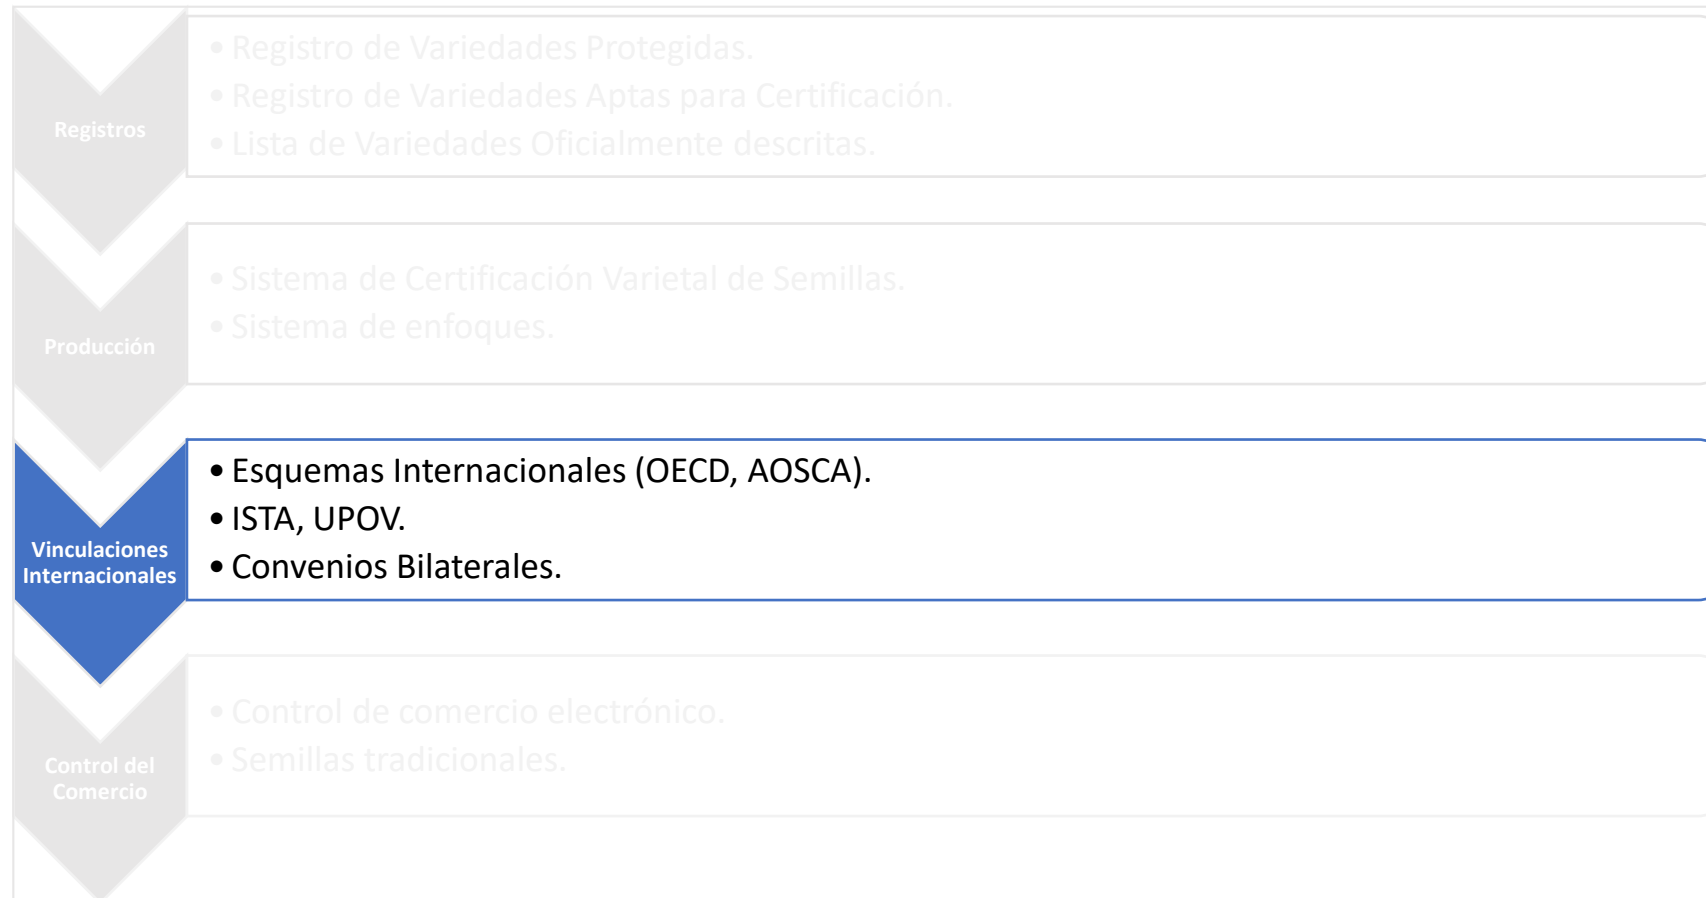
Registros

• Registro de Variedades Protegidas.
• Registro de Variedades Aptas para Certificación.
• Lista de Variedades Oficialmente descritas.

Producción

• Sistema de Certificación Varietal de Semillas.
• Sistema de enfoques.

Vinculaciones Internacionales

• Esquemas Internacionales (OECD, AOSCA).
• ISTA, UPOV.
• Convenios Bilaterales.

Control del Comercio

• Control de comercio electrónico.
• Semillas tradicionales.